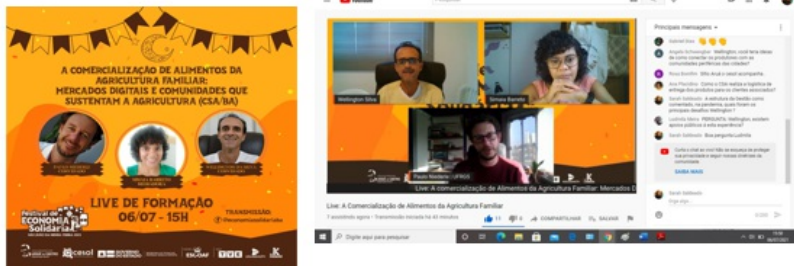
A COMERCIALIZAÇÃO DE ALIMENTOS DA AGRICULTURA FAMILIAR: MERCADOS DIGITAIS E COMUNIDADES QUE SUSTENTAM A AGRICULTURA (CSA/BA)

LIVE DE FORMAÇÃO
06/07 - 15H

TRANSMISSÃO:

Festival de ECONOMIA Solidária

cesol

Principais mensagens

Wellington Silva

Simara Barreto

Paulo Niederle | UFRGS

Live: A comercialização de Alimentos da Agricultura Familiar: Mercados D

Live: A Comercialização de Alimentos da Agricultura Familiar

COMPARTILHAR

SALVAR

SAIBA MAIS

Digite aqui para pesquisar